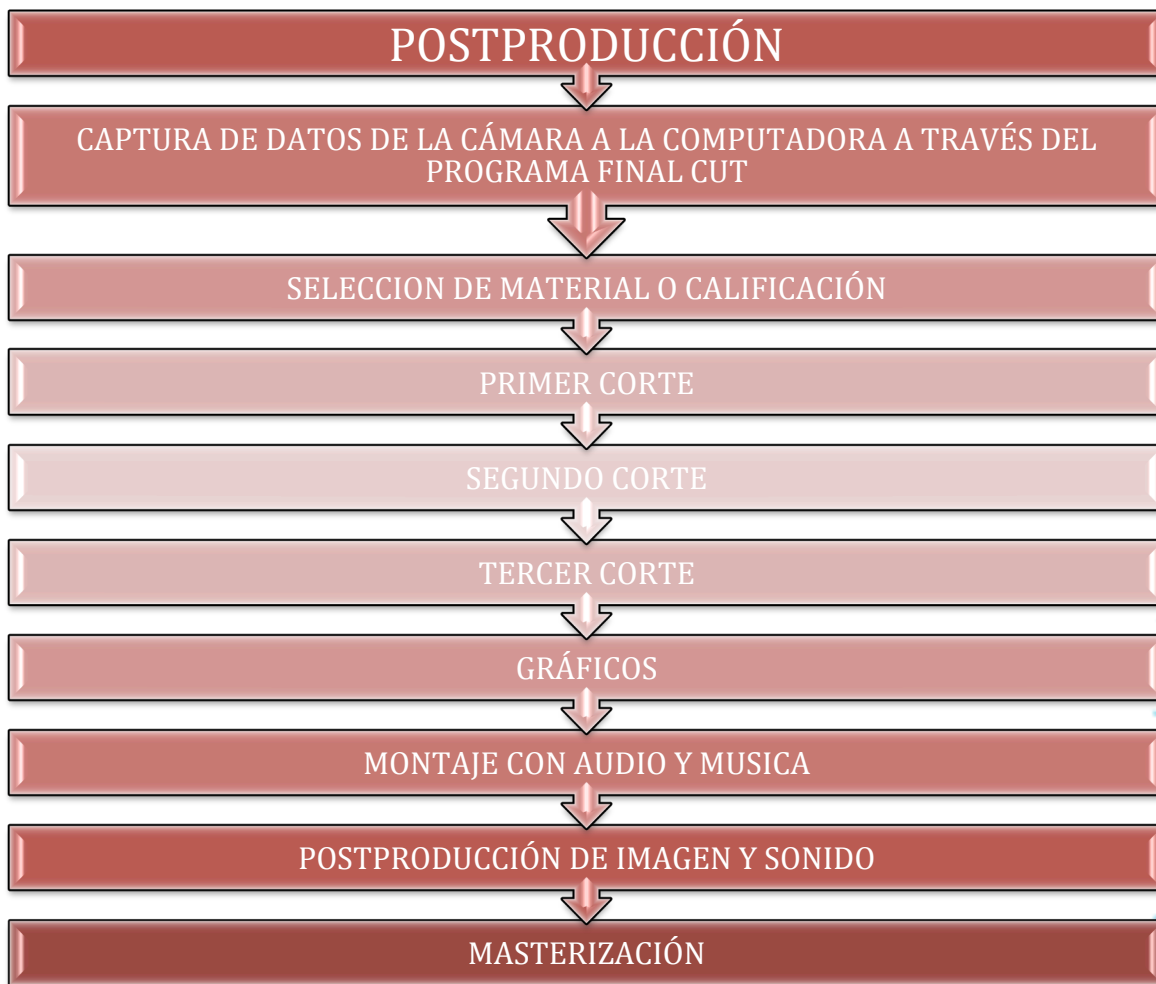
POSTPRODUCCIÓN

CAPTURA DE DATOS DE LA CÁMARA A LA COMPUTADORA A TRAVÉS DEL PROGRAMA FINAL CUT

SELECCION DE MATERIAL O CALIFICACIÓN

PRIMER CORTE

SEGUNDO CORTE

TERCER CORTE

GRÁFICOS

MONTAJE CON AUDIO Y MUSICA

POSTPRODUCCIÓN DE IMAGEN Y SONIDO

MASTERIZACIÓN